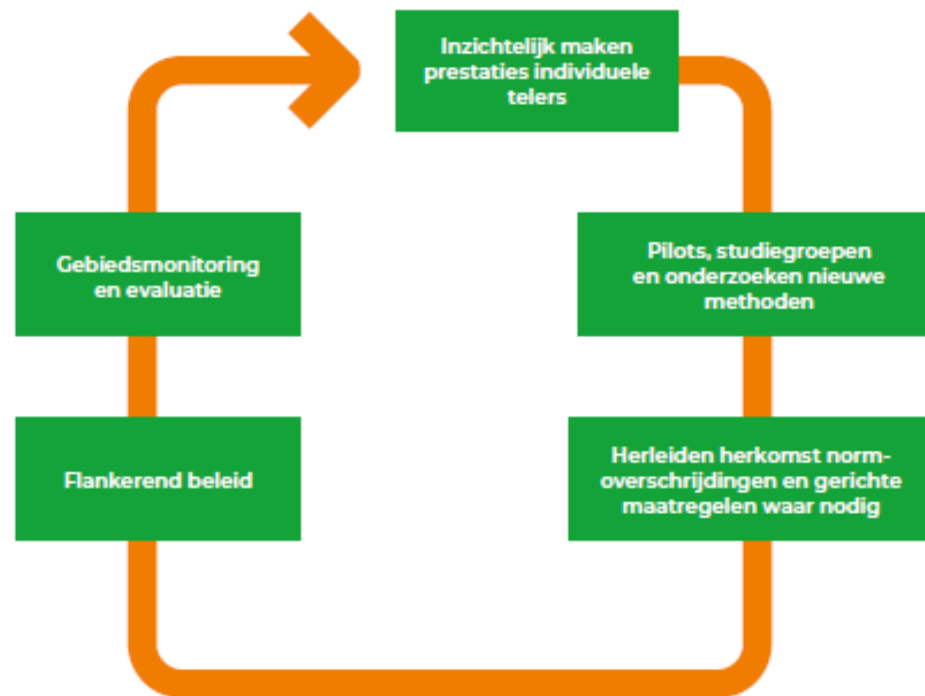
Inzichtelijk maken prestaties individuele telers

Pilots, studiegroepen en onderzoeken nieuwe methoden

Herleiden herkomst normoverschrijdingen en gerichte maatregelen waar nodig

Flankerend beleid

Gebiedsmonitoring en evaluatie